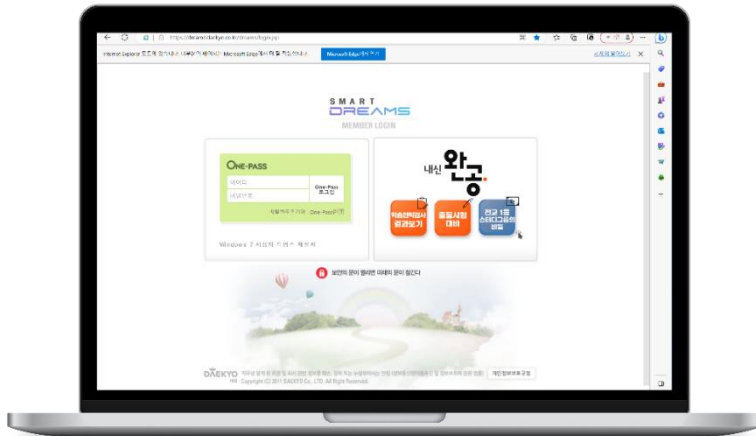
https://dreams.daekyo.co.kr/dreams/login.jsp

Internet Explorer 모드에 있습니다. 대부분의 페이지는 Microsoft Edge에서 더 잘 작동합니다.

Microsoft Edge에서 열기

SMART
DREAMS
MEMBER LOGIN

ONE-PASS

아이디
비밀번호

One-Pass
로그인

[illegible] One-Pass 가입

Windows / 시스템 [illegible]

내신 완공

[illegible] 결과보기

중등시험 대비

전교 1등 스터디코칭의 비법

보안의 문이 열리면 미래의 문이 열린다

DAEKYO

Copyright (C) 2011 DAEKYO Co., LTD. All Right Reserved.

개인정보보호정책